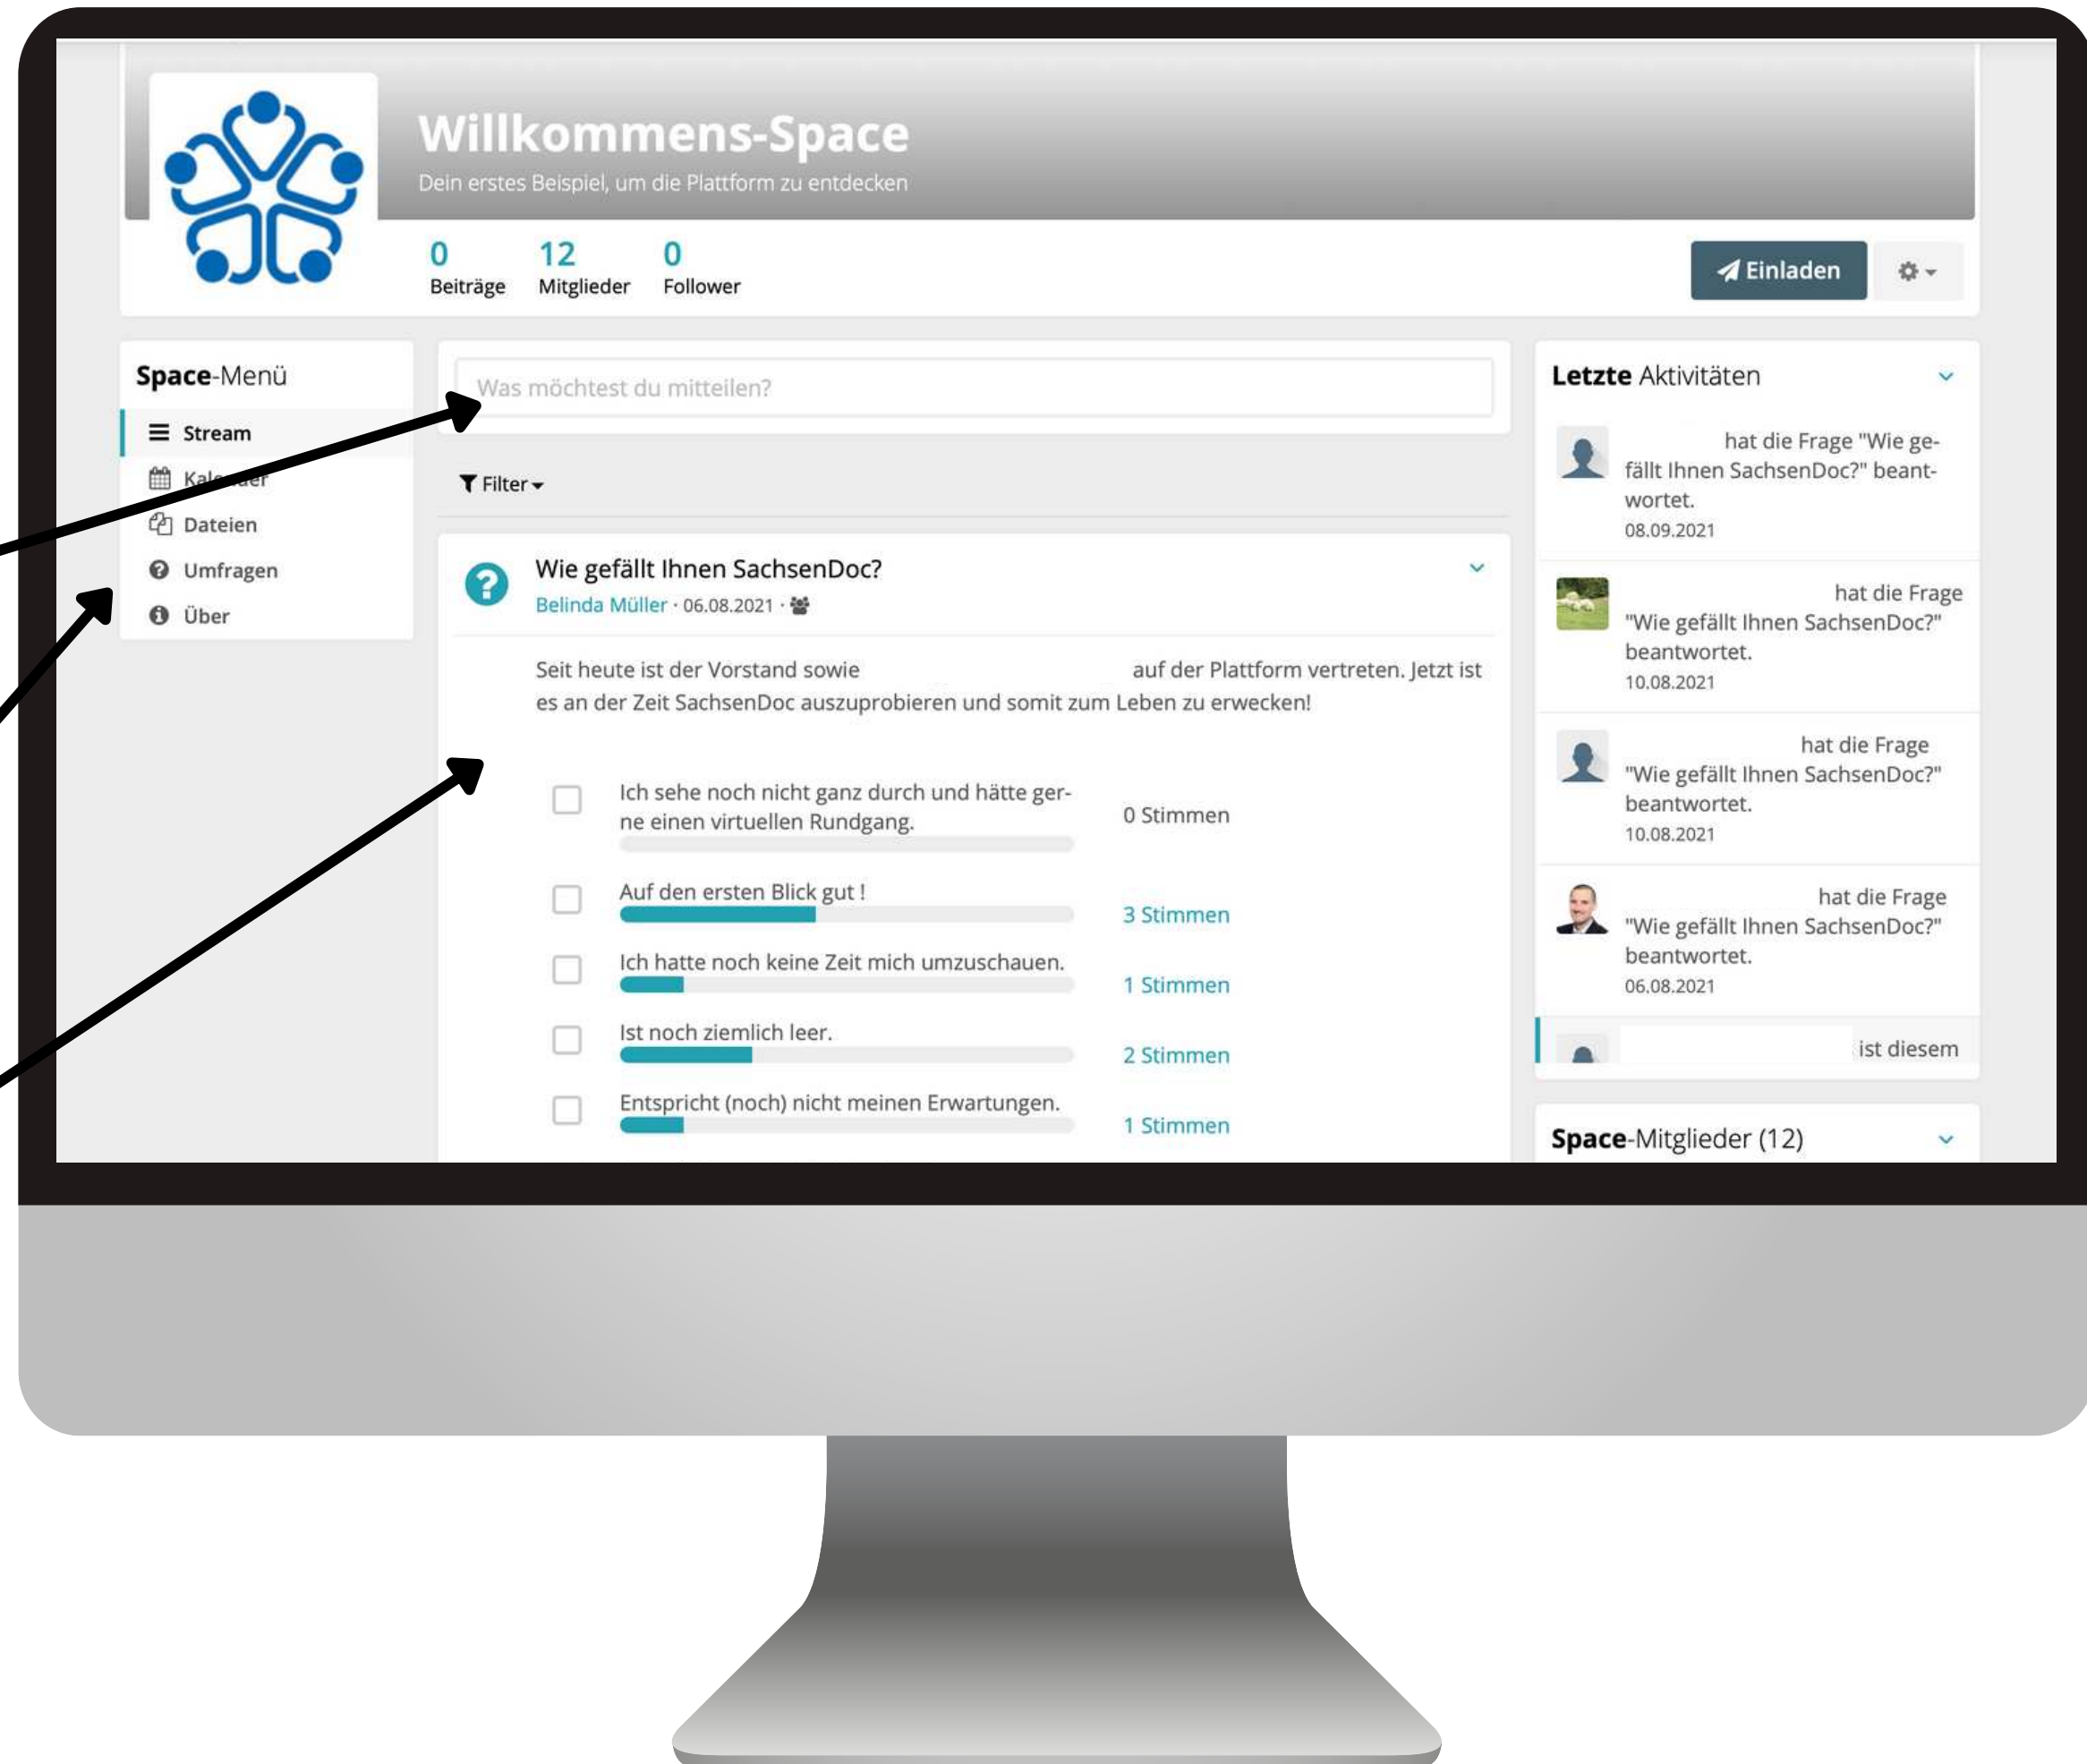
Willkommens-Space
Dein erstes Beispiel, um die Plattform zu entdecken

0 Beiträge
12 Mitglieder
0 Follower

Einladen

Space-Menü
Stream
Kal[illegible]er
Dateien
Umfragen
Über

Was möchtest du mitteilen?

Filter

Wie gefällt Ihnen SachsenDoc?
Belinda Müller · 06.08.2021 ·

Seit heute ist der Vorstand sowie auf der Plattform vertreten. Jetzt ist es an der Zeit SachsenDoc auszuprobieren und somit zum Leben zu erwecken!

| | | |
|---|---|---|
| ☐ | Ich sehe noch nicht ganz durch und hätte gerne einen virtuellen Rundgang. | 0 Stimmen |
| ☐ | Auf den ersten Blick gut ! | 3 Stimmen |
| ☐ | Ich hatte noch keine Zeit mich umzuschauen. | 1 Stimmen |
| ☐ | Ist noch ziemlich leer. | 2 Stimmen |
| ☐ | Entspricht (noch) nicht meinen Erwartungen. | 1 Stimmen |

Letzte Aktivitäten

hat die Frage "Wie gefällt Ihnen SachsenDoc?" beantwortet.
08.09.2021

hat die Frage "Wie gefällt Ihnen SachsenDoc?" beantwortet.
10.08.2021

hat die Frage "Wie gefällt Ihnen SachsenDoc?" beantwortet.
10.08.2021

hat die Frage "Wie gefällt Ihnen SachsenDoc?" beantwortet.
06.08.2021

ist diesem

Space-Mitglieder (12)